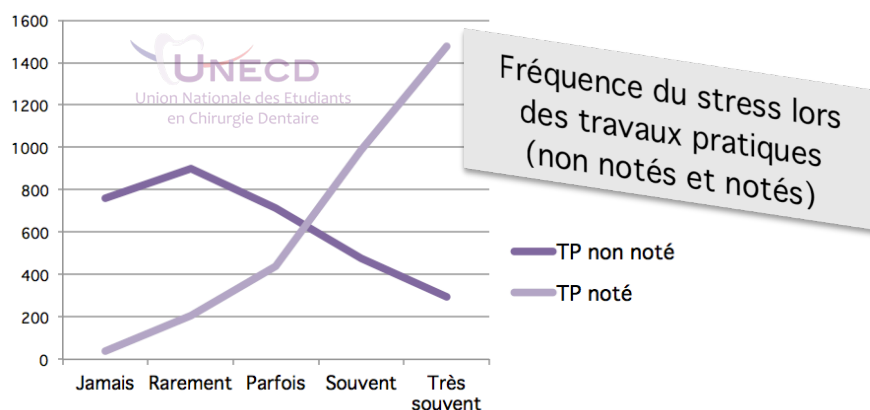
1600
1400
1200
1000
800
600
400
200
0

UNECD
Union Nationale des Etudiants en Chirurgie Dentaire

Fréquence du stress lors des travaux pratiques (non notés et notés)

TP non noté
TP noté

Jamais
Rarement
Parfois
Souvent
Très souvent